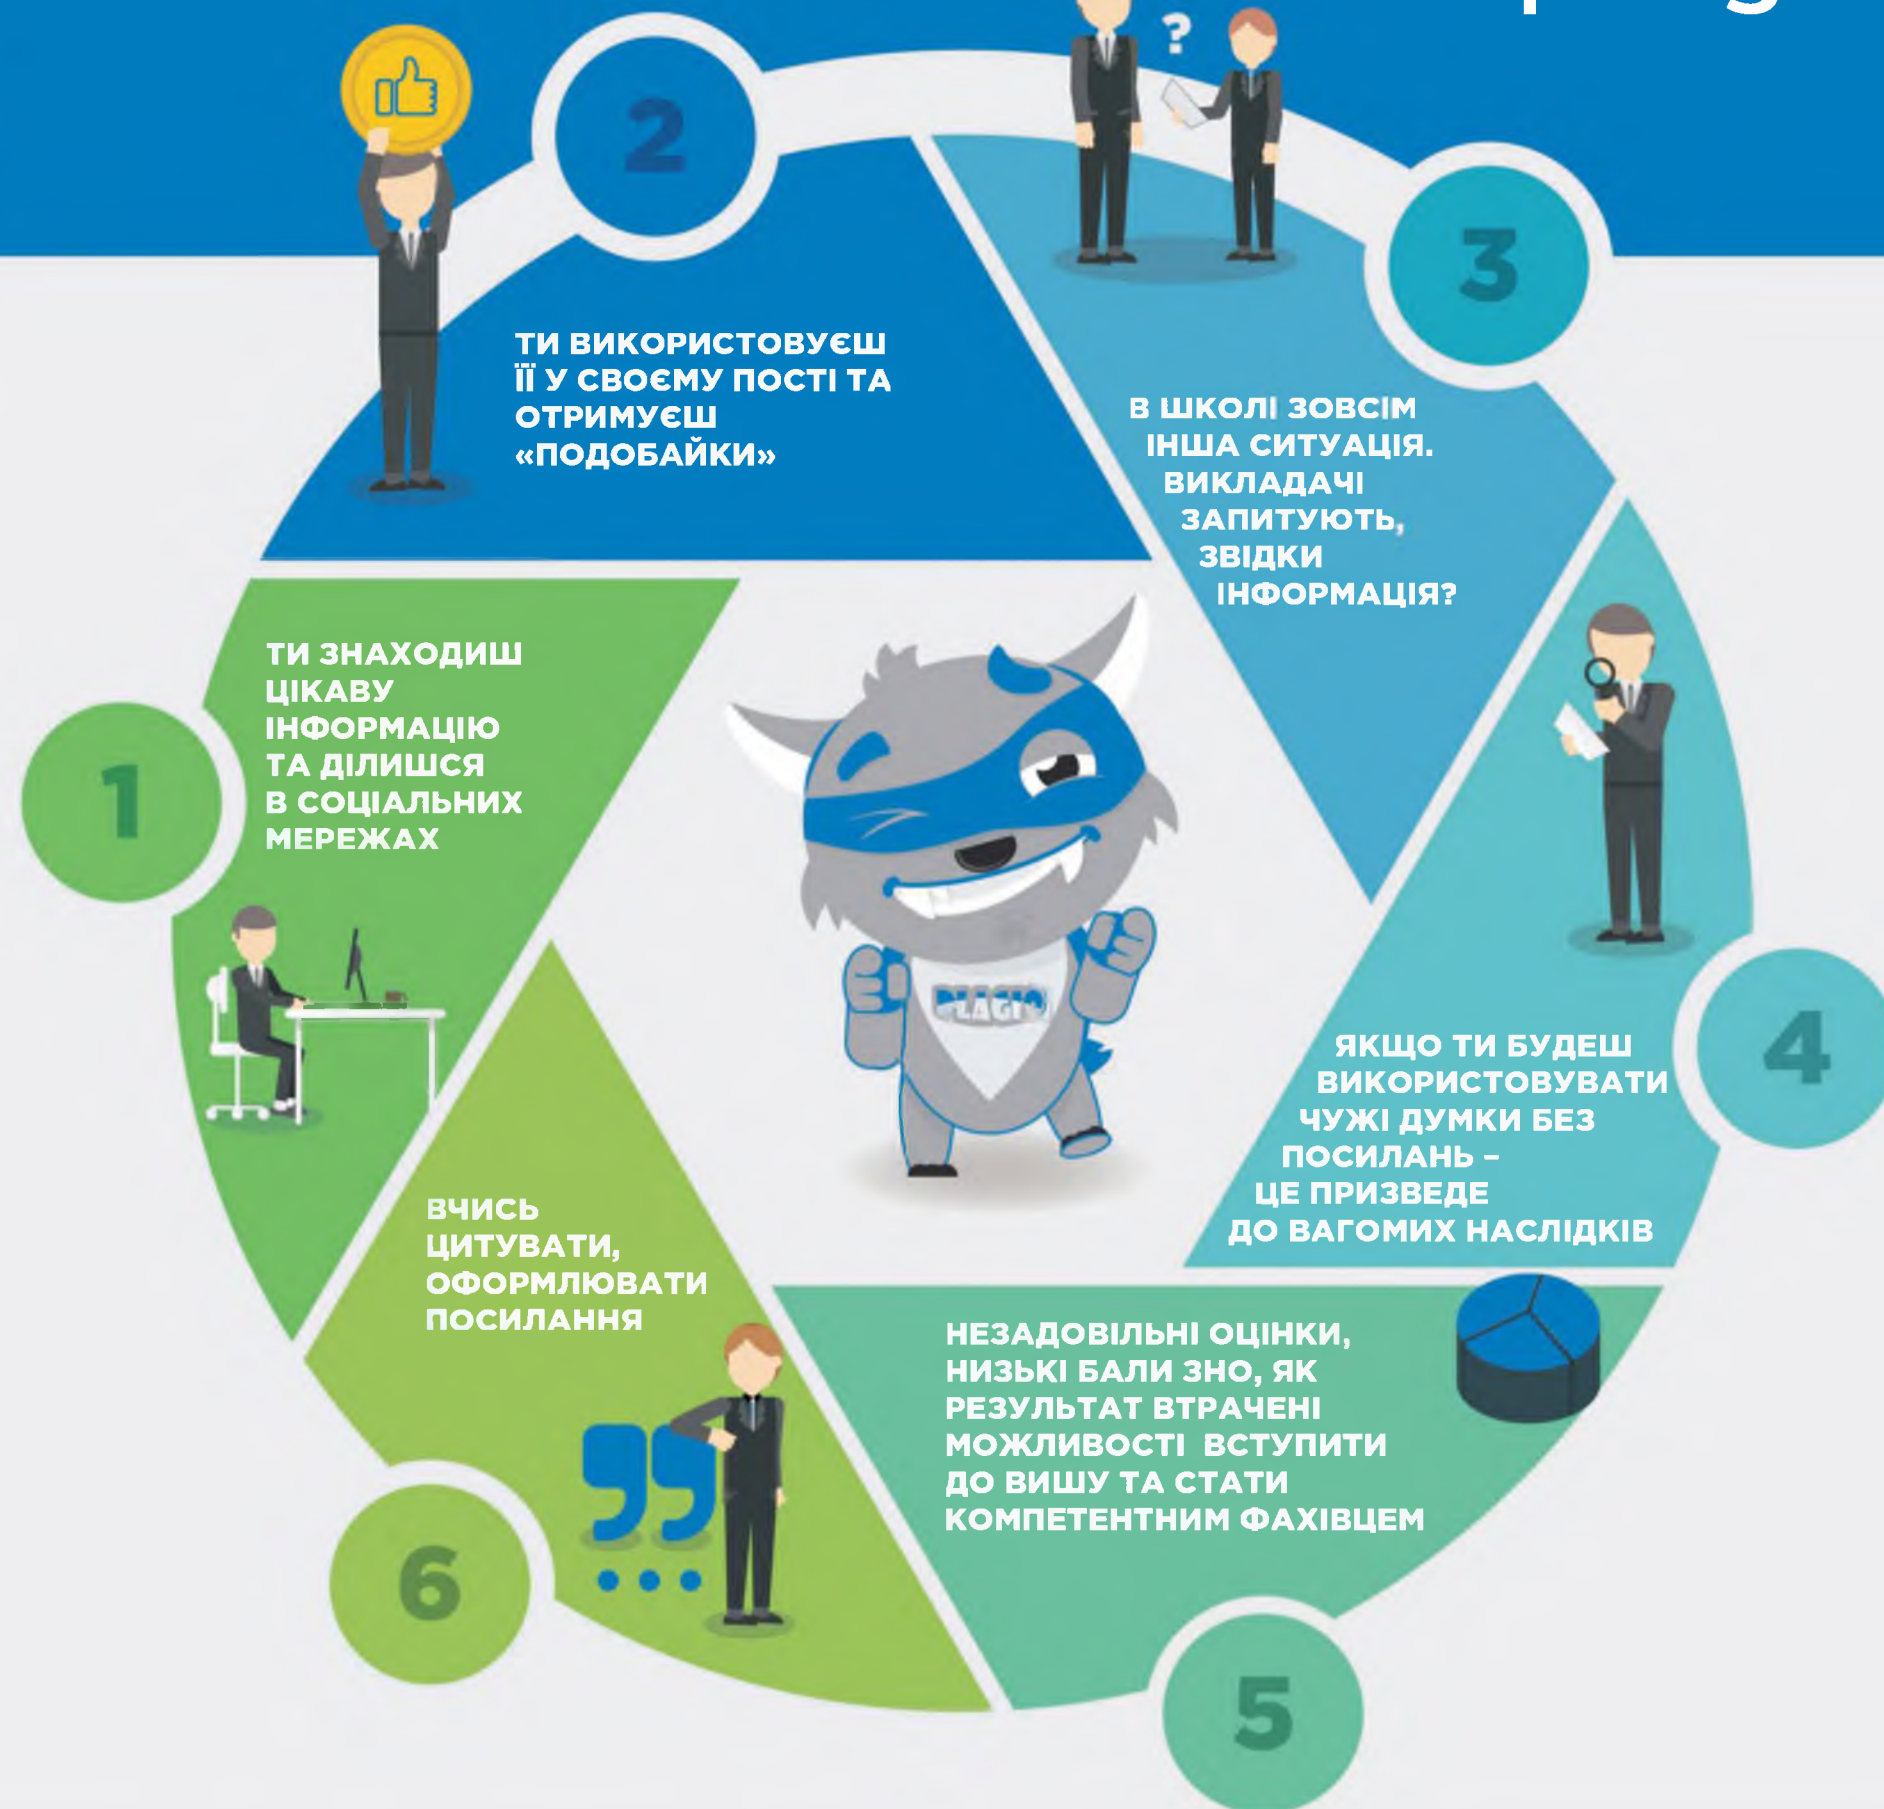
2

ТИ ВИКОРИСТОВУЄШ ЇЇ У СВОЄМУ ПОСТІ ТА ОТРИМУЄШ «ПОДОБАЙКИ»

?

3

В ШКОЛІ ЗОВСІМ ІНША СИТУАЦІЯ. ВИКЛАДАЧІ ЗАПИТУЮТЬ, ЗВІДКИ ІНФОРМАЦІЯ?

1

ТИ ЗНАХОДИШ ЦІКАВУ ІНФОРМАЦІЮ ТА ДІЛИШСЯ В СОЦІАЛЬНИХ МЕРЕЖАХ

PLAGIO

4

ЯКЩО ТИ БУДЕШ ВИКОРИСТОВУВАТИ ЧУЖІ ДУМКИ БЕЗ ПОСИЛАНЬ – ЦЕ ПРИЗВЕДЕ ДО ВАГОМИХ НАСЛІДКІВ

ВЧИСЬ ЦИТУВАТИ, ОФОРМЛЮВАТИ ПОСИЛАННЯ

НЕЗАДОВІЛЬНІ ОЦІНКИ, НИЗЬКІ БАЛИ ЗНО, ЯК РЕЗУЛЬТАТ ВТРАЧЕНІ МОЖЛИВОСТІ ВСТУПИТИ ДО ВИШУ ТА СТАТИ КОМПЕТЕНТНИМ ФАХІВЦЕМ

6

5